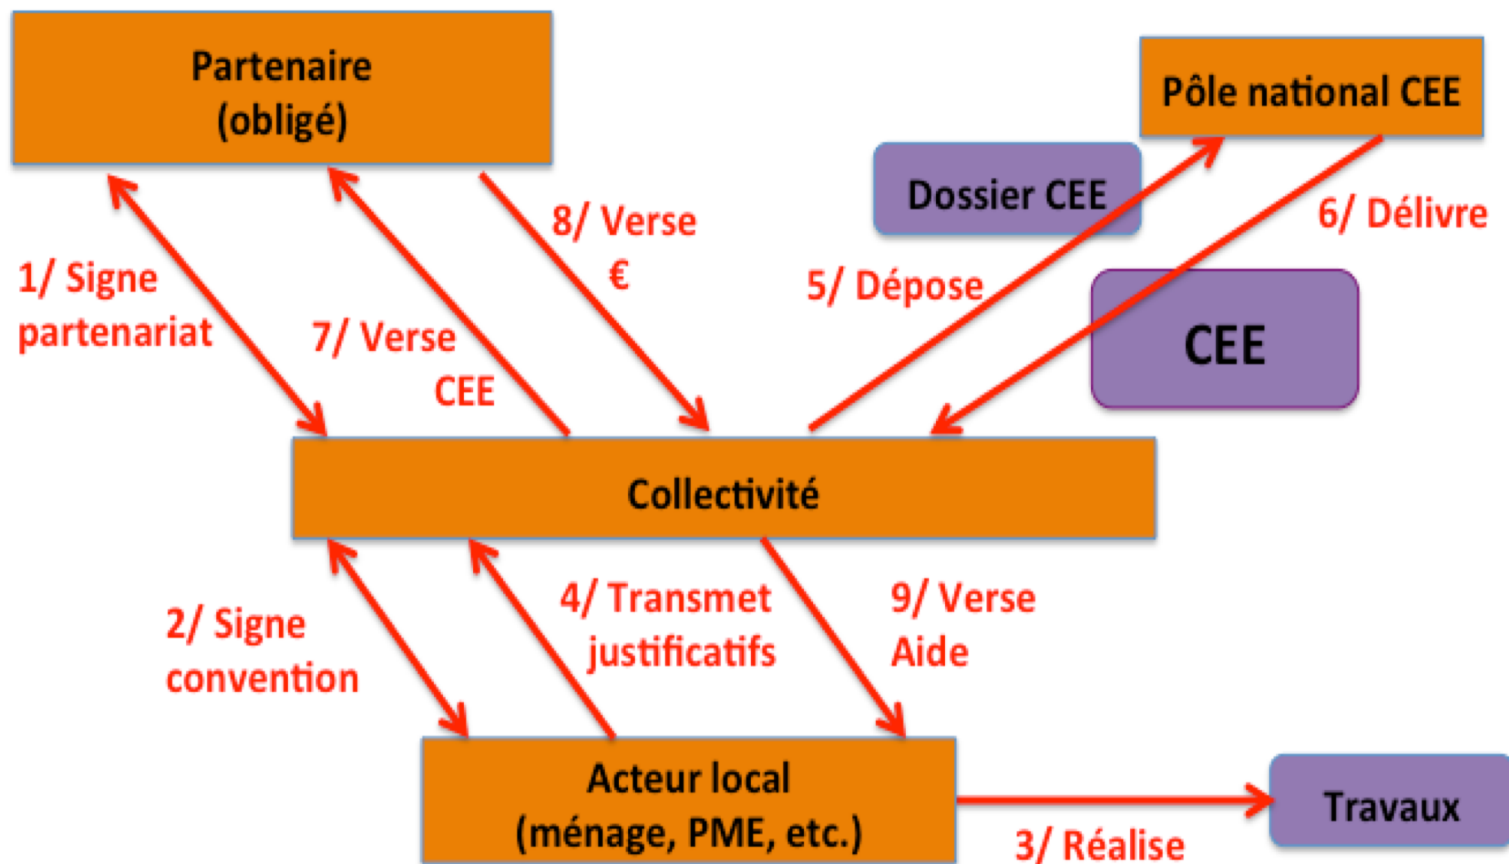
Partenaire
(obligé)

Pôle national CEE

Dossier CEE

1/ Signe partenariat

7/ Verse CEE

8/ Verse €

5/ Dépose

6/ Délivre

CEE

Collectivité

2/ Signe convention

4/ Transmet justificatifs

9/ Verse Aide

Acteur local
(ménage, PME, etc.)

3/ Réalise

Travaux